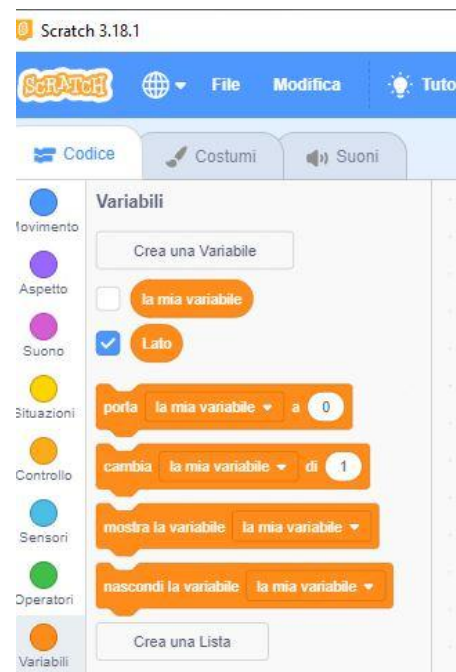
Scratch 3.18.1

SCRATCH File Modifica Tuto

Codice Costumi Suoni

Movimento
Aspetto
Suono
Situazioni
Controllo
Sensori
Operatori
Variabili

Variabili

Crea una Variabile

la mia variabile

Lato

porta la mia variabile ▾ a 0

cambia la mia variabile ▾ di 1

mostra la variabile la mia variabile ▾

nascondi la variabile la mia variabile ▾

Crea una Lista